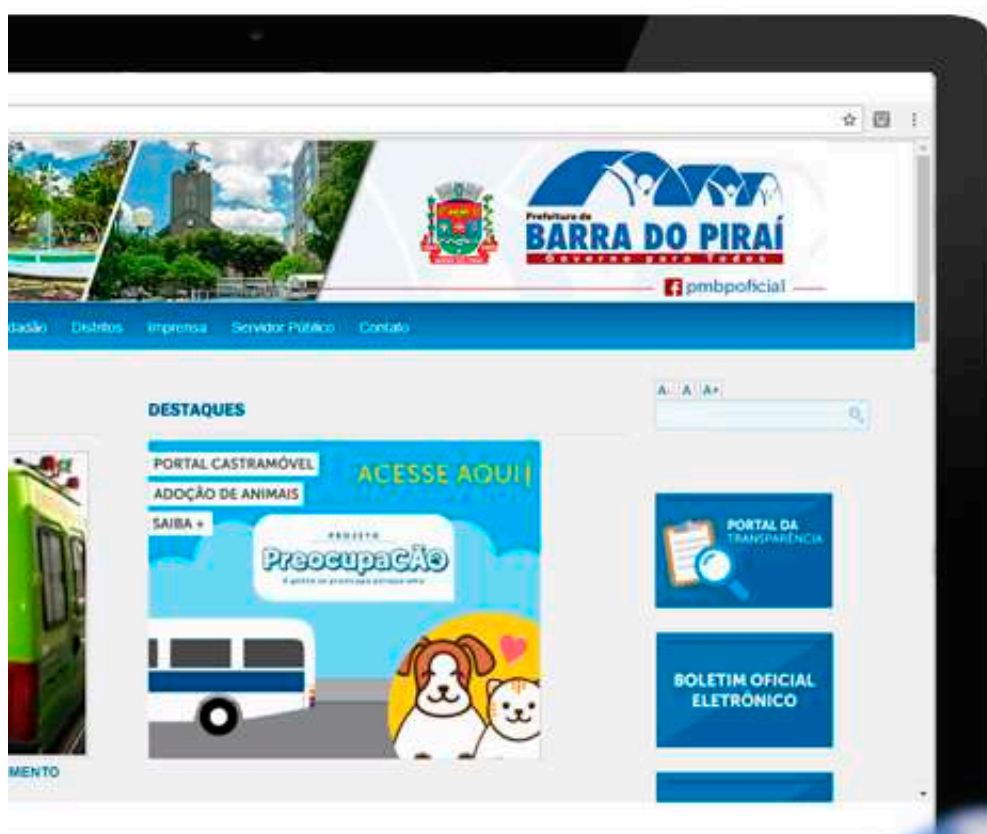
Prefeitura de
BARRA DO PIRAÍ
Governo para Todos
pmbpoficial

dadão Distritos Imprensa Servidor Público Contato

DESTAQUES

A- A A+

PORTAL CASTRAMÓVEL
ADOÇÃO DE ANIMAIS
SAIBA +
ACESSE AQUI
PROJETO
PreocupaCÃO
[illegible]

PORTAL DA TRANSPARÊNCIA

BOLETIM OFICIAL ELETRÔNICO

MENTO